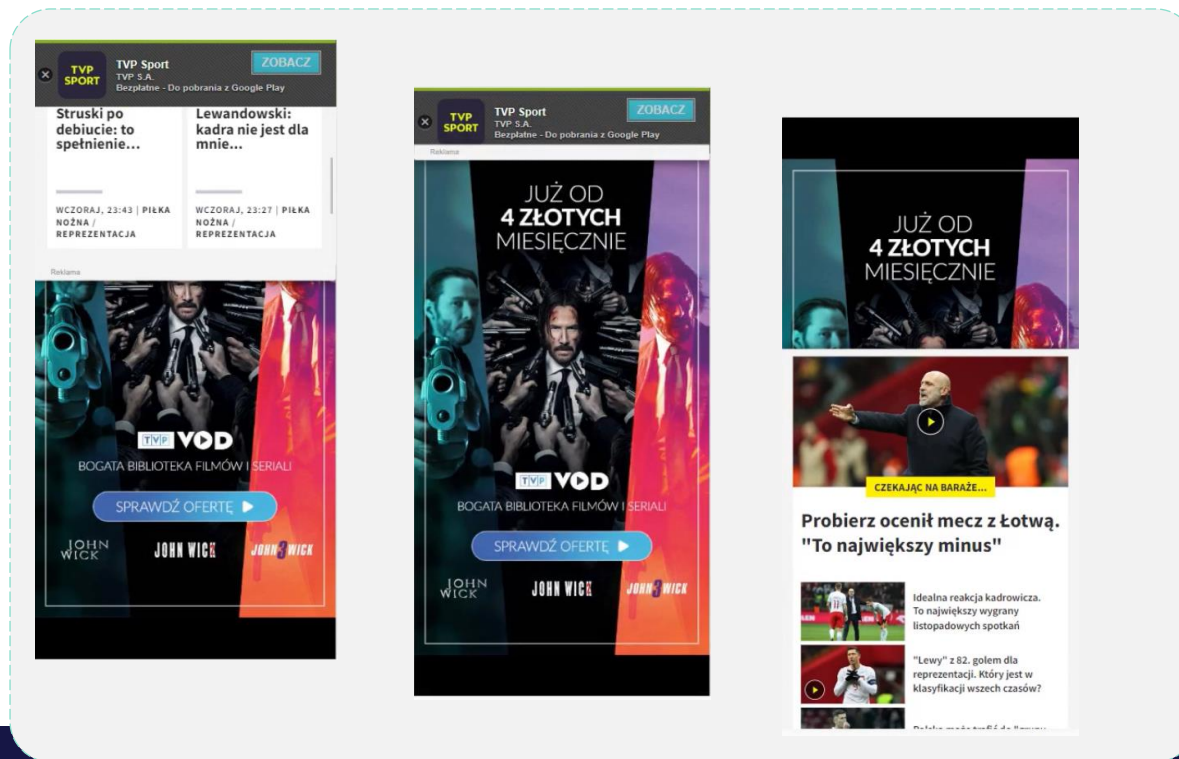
TVP SPORT
TVP Sport
TVP S.A.
Bezpłatne - Do pobrania z Google Play
ZOBACZ

Struski po debiucie: to spełnienie...

WCZORAJ, 23:43 | PIŁKA NOŻNA / REPREZENTACJA

Lewandowski: kadra nie jest dla mnie...

WCZORAJ, 23:27 | PIŁKA NOŻNA / REPREZENTACJA

Reklama

TVP VOD
BOGATA BIBLIOTEKA FILMÓW I SERIALI
SPRAWDŹ OFERTĘ
JOHN WICK
JOHN WICK
JOHN 3 WICK

TVP SPORT
TVP Sport
TVP S.A.
Bezpłatne - Do pobrania z Google Play
ZOBACZ
Reklama

JUŻ OD
4 ZŁOTYCH
MIESIĘCZNIE

TVP VOD
BOGATA BIBLIOTEKA FILMÓW I SERIALI
SPRAWDŹ OFERTĘ
JOHN WICK
JOHN WICK
JOHN 3 WICK

JUŻ OD
4 ZŁOTYCH
MIESIĘCZNIE

CZEKAJĄC NA BARAŻE...

Probierz ocenił mecz z Łotwą. "To największy minus"

Idealna reakcja kadrowicza. To największy wygrany listopadowych spotkań

"Lewy" z 82. golem dla reprezentacji. Który jest w klasyfikacji wszech czasów?

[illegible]